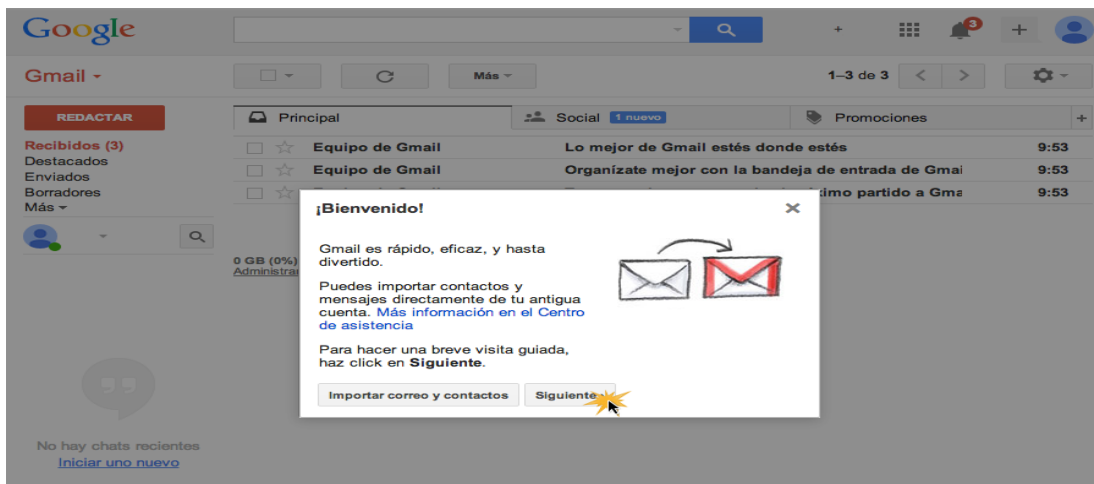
Google

+ 3 +

Gmail ▾

Más ▾

1–3 de 3

REDACTAR

Recibidos (3)
Destacados
Enviados
Borradores
Más ▾

Principal

Social 1 nuevo

Promociones

+

Equipo de Gmail Lo mejor de Gmail estés donde estés 9:53

Equipo de Gmail Organízate mejor con la bandeja de entrada de Gmai 9:53

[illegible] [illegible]ximo partido a Gma 9:53

0 GB (0%)
Administrar

¡Bienvenido!

×

Gmail es rápido, eficaz, y hasta divertido.

Puedes importar contactos y mensajes directamente de tu antigua cuenta. Más información en el Centro de asistencia

Para hacer una breve visita guiada, haz click en Siguiente.

Importar correo y contactos

Siguiente

No hay chats recientes
Iniciar uno nuevo